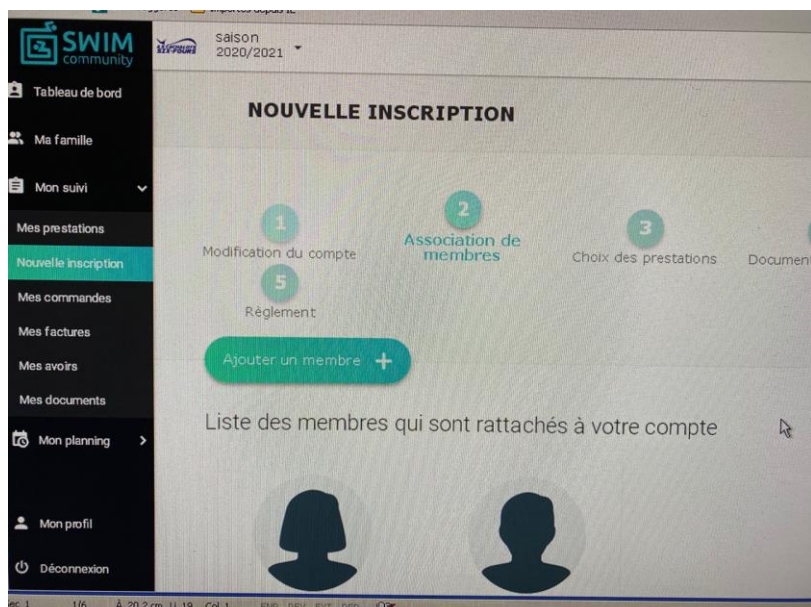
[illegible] importés depuis IE

SWIM community

saison 2020/2021

Tableau de bord

Ma famille

Mon suivi

Mes prestations

Nouvelle inscription

Mes commandes

Mes factures

Mes avoirs

Mes documents

Mon planning

Mon profil

Déconnexion

NOUVELLE INSCRIPTION

1 Modification du compte

2 Association de membres

3 Choix des prestations

Documen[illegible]

5 Règlement

Ajouter un membre +

Liste des membres qui sont rattachés à votre compte

Sec 1 1/6 À 20,2 cm Li 19 Col 1 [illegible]